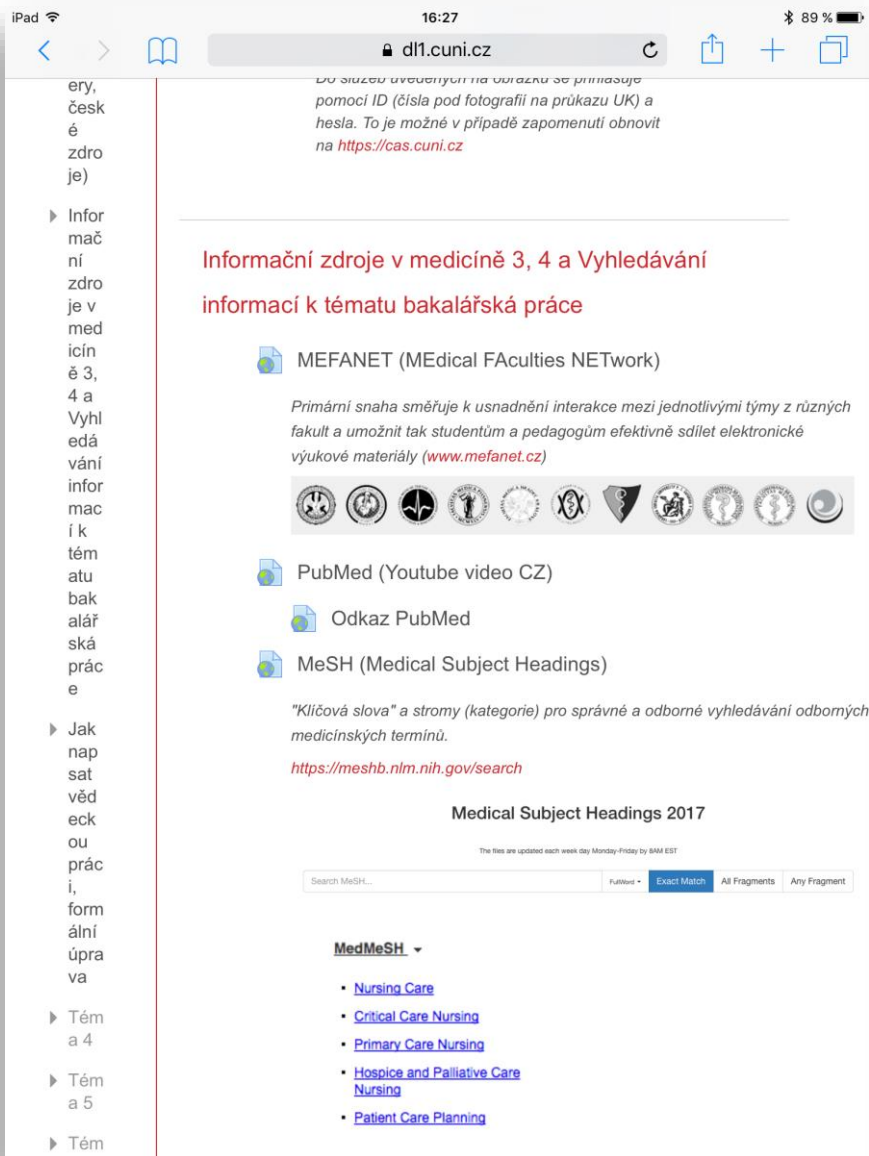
iPad 16:27 89 %

dl1.cuni.cz

ery, české zdroje)

Informační zdroje v medicíně 3, 4 a Vyhledávání informací k tématu bakalářská práce

Jak napsat vědeckou práci, formální úprava

Téma 4

Téma 5

Tém

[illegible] pomocí ID (čísla pod fotografií na průkazu UK) a hesla. To je možné v případě zapomenutí obnovit na https://cas.cuni.cz

Informační zdroje v medicíně 3, 4 a Vyhledávání informací k tématu bakalářská práce

MEFANET (MEdical FAculties NETwork)

Primární snaha směřuje k usnadnění interakce mezi jednotlivými týmy z různých fakult a umožnit tak studentům a pedagogům efektivně sdílet elektronické výukové materiály (www.mefanet.cz)

PubMed (Youtube video CZ)

Odkaz PubMed

MeSH (Medical Subject Headings)

"Klíčová slova" a stromy (kategorie) pro správné a odborné vyhledávání odborných medicínských termínů.

https://meshb.nlm.nih.gov/search

Medical Subject Headings 2017

The files are updated each week day Monday-Friday by 8AM EST

Search MeSH... FullWord Exact Match All Fragments Any Fragment

MedMeSH

- Nursing Care
- Critical Care Nursing
- Primary Care Nursing
- Hospice and Palliative Care Nursing
- Patient Care Planning